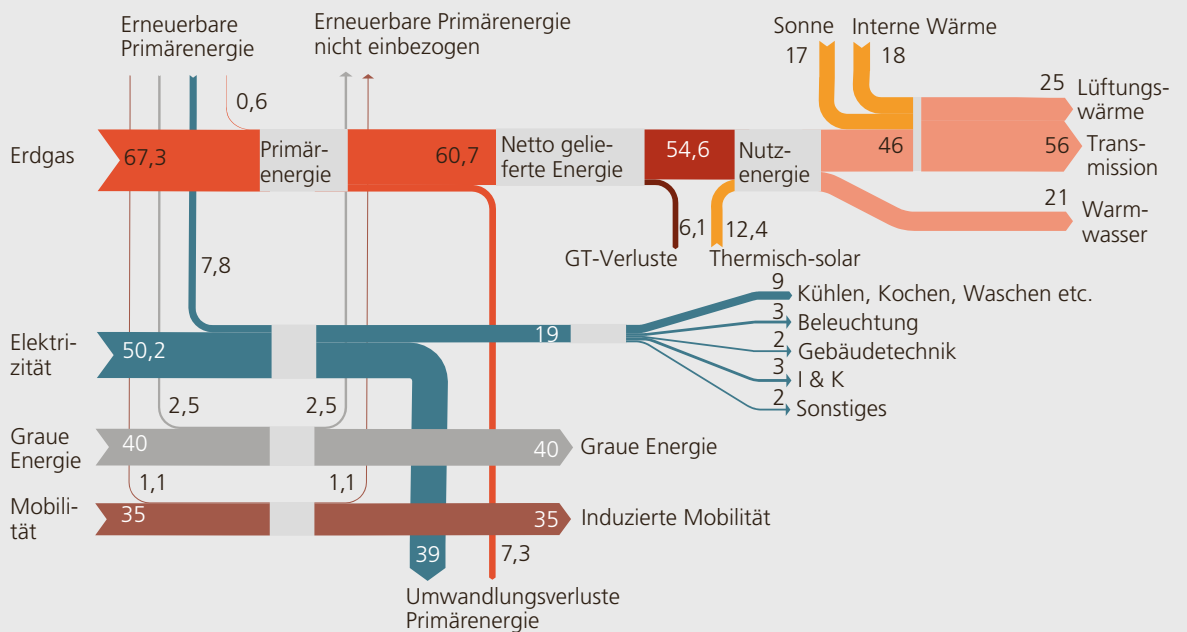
Erneuerbare Primärenergie

Erneuerbare Primärenergie nicht einbezogen

Sonne 17

Interne Wärme 18

0,6

25 Lüftungswärme

Erdgas

67,3

Primärenergie

60,7

Netto gelieferte Energie

54,6

Nutzenergie

46

56 Transmission

6,1

12,4

21 Warmwasser

GT-Verluste

Thermisch-solar

7,8

9 Kühlen, Kochen, Waschen etc.

3 Beleuchtung

2 Gebäudetechnik

3 I & K

2 Sonstiges

Elektrizität

50,2

19

2,5

2,5

Graue Energie

40

40 Graue Energie

1,1

1,1

Mobilität

35

35 Induzierte Mobilität

39

7,3

Umwandlungsverluste Primärenergie